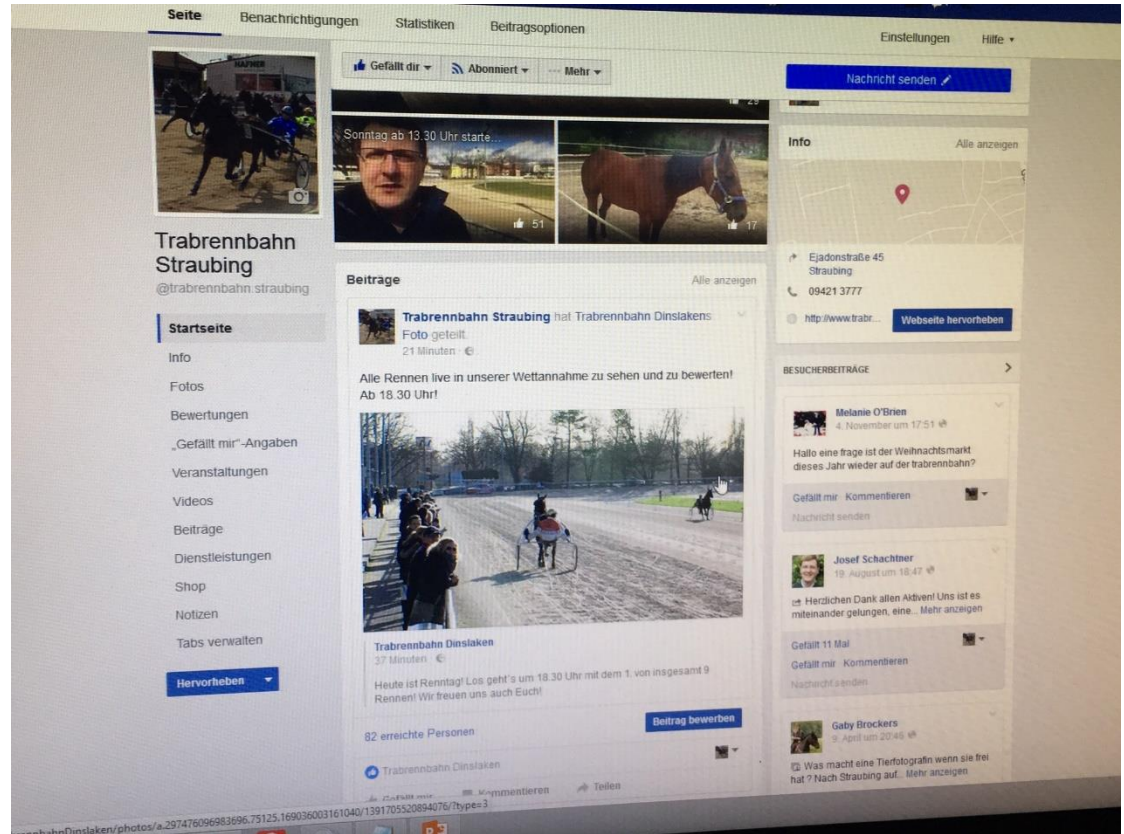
Seite Benachrichtigungen Statistiken Beitragsoptionen Einstellungen Hilfe

Gefällt dir Abonniert Mehr

Nachricht senden

Sonntag ab 13.30 Uhr starte...

51 17

Trabrennbahn Straubing
@trabrennbahn.straubing

Startseite
Info
Fotos
Bewertungen
„Gefällt mir"-Angaben
Veranstaltungen
Videos
Beiträge
Dienstleistungen
Shop
Notizen
Tabs verwalten

Hervorheben

Beiträge Alle anzeigen

Trabrennbahn Straubing hat Trabrennbahn Dinslakens Foto geteilt.
21 Minuten

Alle Rennen live in unserer Wettannahme zu sehen und zu bewerten! Ab 18.30 Uhr!

Trabrennbahn Dinslaken
37 Minuten

Heute ist Renntag! Los geht's um 18.30 Uhr mit dem 1. von insgesamt 9 Rennen! Wir freuen uns auch Euch!

82 erreichte Personen Beitrag bewerben

Trabrennbahn Dinslaken

Gefällt mir Kommentieren Teilen

Info Alle anzeigen

Ejadonstraße 45
Straubing
09421 3777
http://www.trabr... Webseite hervorheben

BESUCHERBEITRÄGE

Melanie O'Brien
4. November um 17:51
Hallo eine frage ist der Weihnachtsmarkt dieses Jahr wieder auf der trabrennbahn?
Gefällt mir Kommentieren
Nachricht senden

Josef Schachtner
19. August um 16:47
Herzlichen Dank allen Aktiven! Uns ist es miteinander gelungen, eine... Mehr anzeigen
Gefällt 11 Mal
Gefällt mir Kommentieren
Nachricht senden

Gaby Brockers
9. April um 20:46
Was macht eine Tierfotografin wenn sie frei hat ? Nach Straubing auf... Mehr anzeigen

...nnbahnDinslaken/photos/a.297476096983696.75125.169036003161040/1391705520894076/?type=3